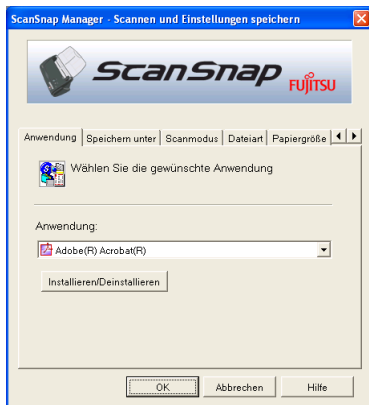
ScanSnap Manager - Scannen und Einstellungen speichern

ScanSnap FUJITSU

Anwendung | Speichern unter | Scanmodus | Dateiart | Papiergröße

Wählen Sie die gewünschte Anwendung

Anwendung:

Adobe(R) Acrobat(R)

Installieren/Deinstallieren

OK | Abbrechen | Hilfe